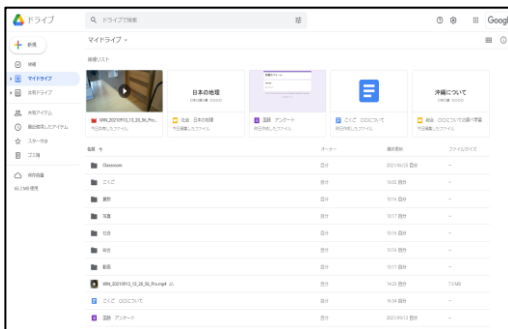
ドライブ

ドライブで検索

Googl

新規

マイドライブ

マイドライブ

共有ドライブ

共有アイテム

最近使用したアイテム

スター付き

ゴミ箱

保存容量

候補リスト

日本の地理

沖縄について

WIN_20210913_13_28_56_Pro...

社会　日本の地理

国語　アンケート

こくご　〇〇について

社会　〇〇について沖縄の学習

名前

オーナー

最終更新

ファイルサイズ

Classroom

こくご

算数

写真

社会

国語

音楽

WIN_20210913_13_28_56_Pro.mp4

こくご　〇〇について

国語　アンケート

自分

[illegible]